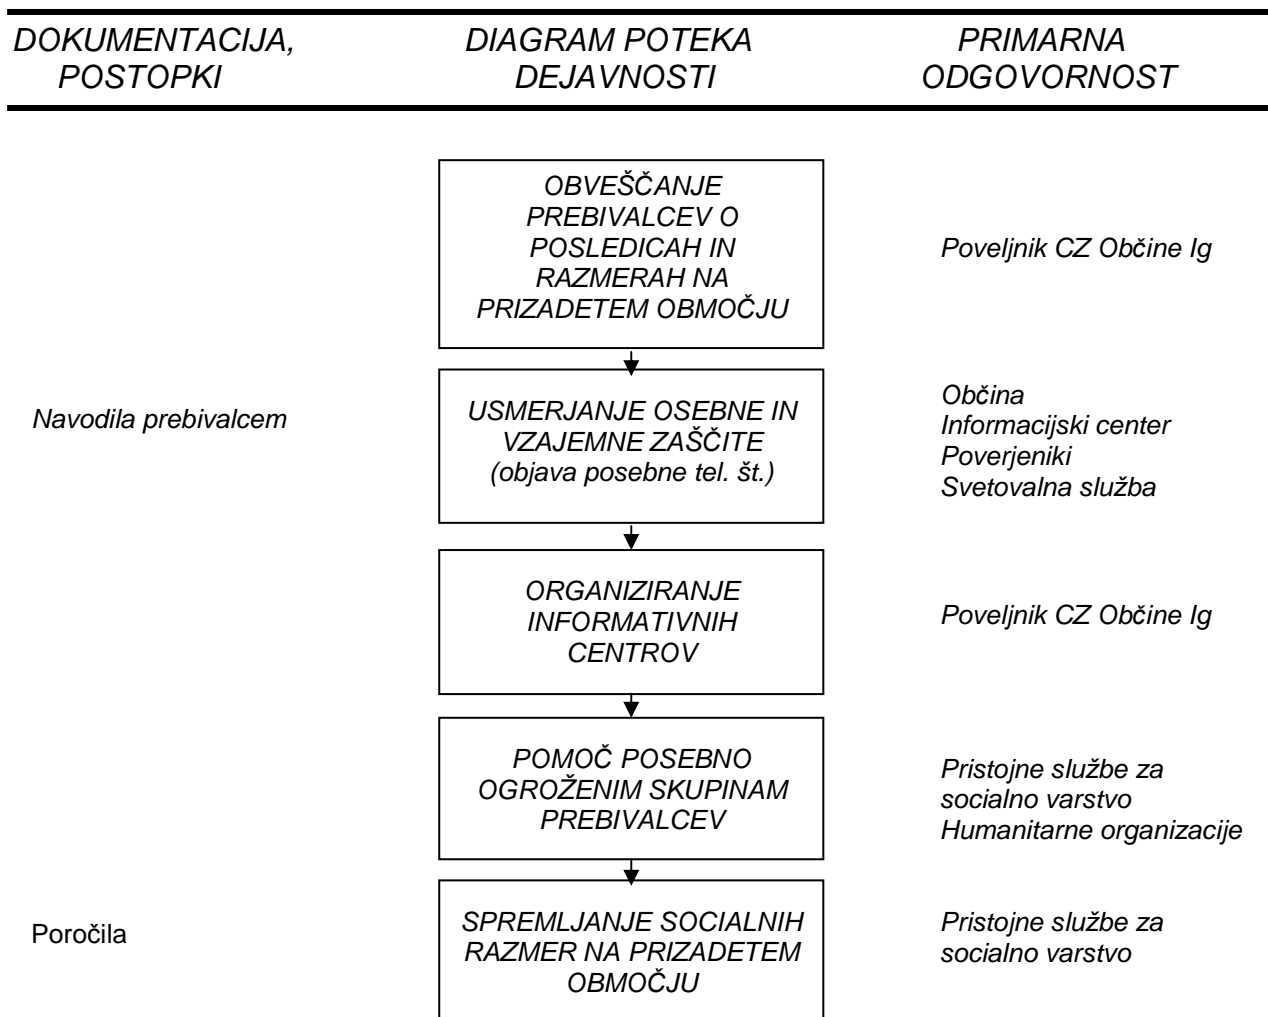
DOKUMENTACIJA, POSTOPKI

DIAGRAM POTEKA DEJAVNOSTI

PRIMARNA ODGOVORNOST

OBVEŠČANJE PREBIVALCEV O POSLEDICAH IN RAZMERAH NA PRIZADETEM OBMOČJU

Poveljnik CZ Občine Ig

Navodila prebivalcem

USMERJANJE OSEBNE IN VZAJEMNE ZAŠČITE (objava posebne tel. št.)

Občina
Informacijski center
Poverjeniki
Svetovalna služba

ORGANIZIRANJE INFORMATIVNIH CENTROV

Poveljnik CZ Občine Ig

POMOČ POSEBNO OGROŽENIM SKUPINAM PREBIVALCEV

Pristojne službe za socialno varstvo
Humanitarne organizacije

Poročila

SPREMLJANJE SOCIALNIH RAZMER NA PRIZADETEM OBMOČJU

Pristojne službe za socialno varstvo